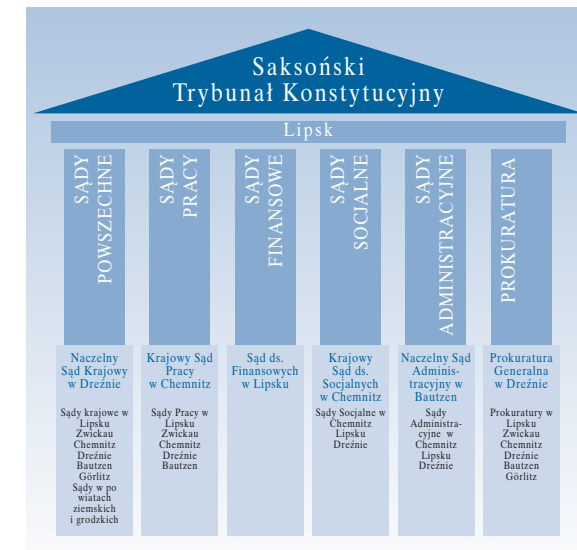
Saksoński
Trybunał Konstytucyjny

Lipsk

SĄDY POWSZECHNE

SĄDY PRACY

SĄDY FINANSOWE

SĄDY SOCJALNE

SĄDY ADMINISTRACYJNE

PROKURATURA

Naczelny Sąd Krajowy w Dreźnie

Sądy krajowe w Lipsku Zwickau Chemnitz Dreźnie Bautzen Görlitz Sądy w po wiatach ziemskich i grodzkich

Krajowy Sąd Pracy w Chemnitz

Sądy Pracy w Lipsku Zwickau Chemnitz Dreźnie Bautzen

Sąd ds. Finansowych w Lipsku

Krajowy Sąd ds. Socjalnych w Chemnitz

Sądy Socjalne w Chemnitz Lipsku Dreźnie

Naczelny Sąd Administracyjny w Bautzen

Sądy Administracyjne w Chemnitz Lipsku Dreźnie

Prokuratura Generalna w Dreźnie

Prokuratury w Lipsku Zwickau Chemnitz Dreźnie Bautzen Görlitz